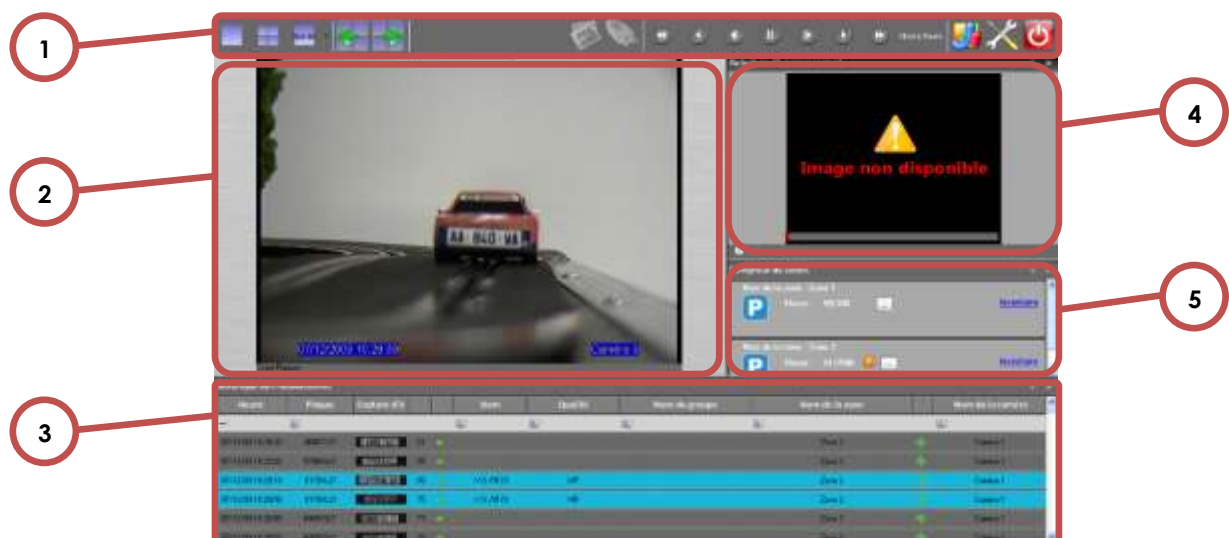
1

2

3

4

5

AA 840 VA

10/12/2009 16:29:00

Camera 1

Image non disponible

P

Places

Inventaire

P

Places

Inventaire

| Heure | Plaque | Capture d'A | | Nom | Qualité | Nom de groupe | Nom de la zone | | Nom de la caméra |
|---|---|---|---|---|---|---|---|---|---|
| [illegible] | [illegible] | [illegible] | | | | | Zone 1 | | Camera 1 |
| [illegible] | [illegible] | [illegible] | | | | | Zone 1 | | Camera 1 |
| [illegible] | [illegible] | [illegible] | | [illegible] | VIP | | Zone 2 | | Camera 1 |
| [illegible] | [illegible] | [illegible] | | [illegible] | VIP | | Zone 2 | | Camera 1 |
| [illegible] | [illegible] | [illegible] | | | | | Zone 1 | | Camera 1 |